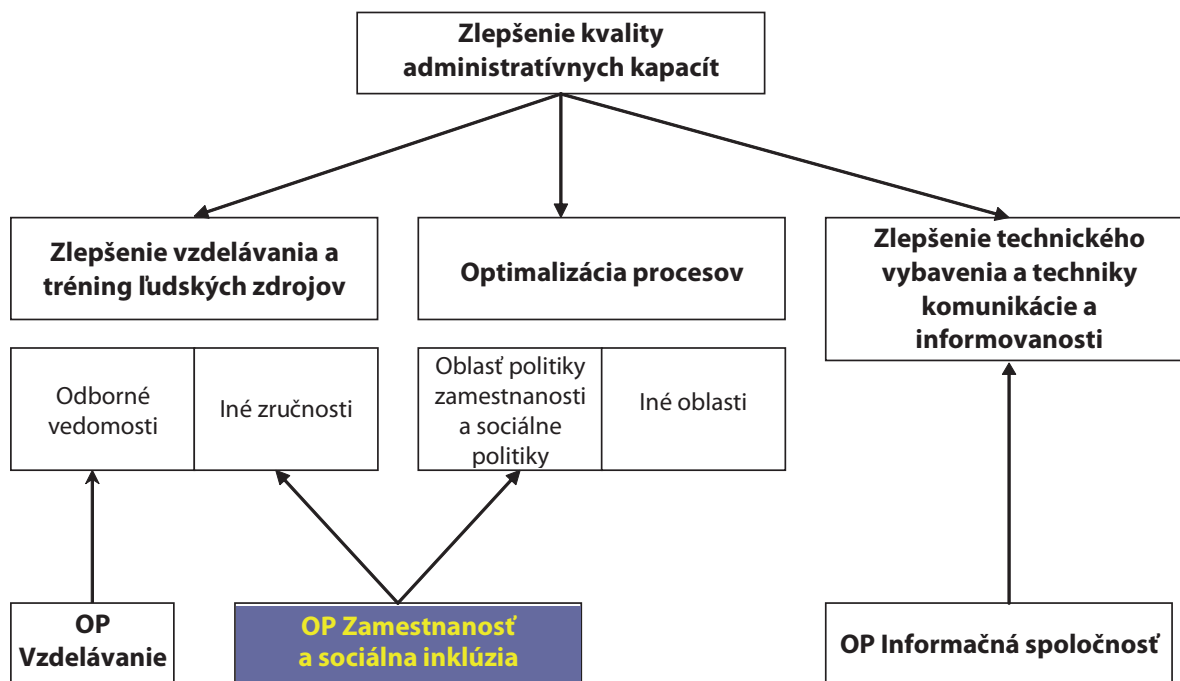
Zlepšenie kvality administratívnych kapacít

Zlepšenie vzdelávania a tréning ľudských zdrojov

Optimalizácia procesov

Zlepšenie technického vybavenia a techniky komunikácie a informovanosti

| Odborné vedomosti | Iné zručnosti |
|---|---|

| Oblasť politiky zamestnanosti a sociálne politiky | Iné oblasti |
|---|---|

OP Vzdelávanie

OP Zamestnanosť a sociálna inklúzia

OP Informačná spoločnosť